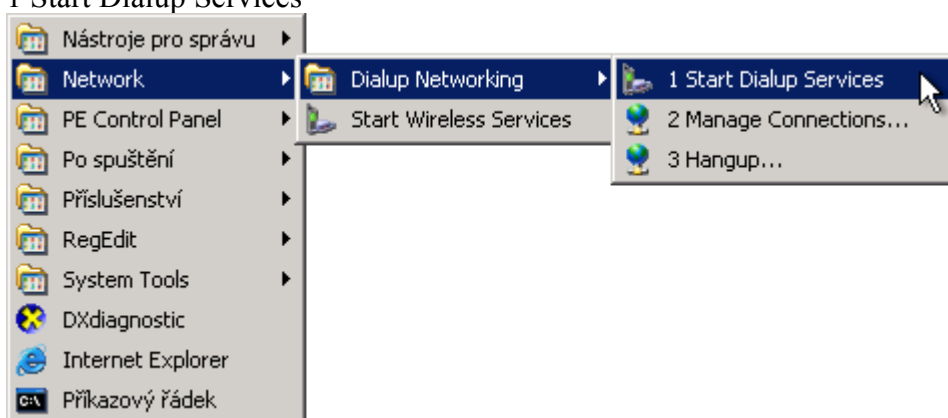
1 Start Dialup Services

Nástroje pro správu
Network
PE Control Panel
Po spuštění
Příslušenství
RegEdit
System Tools
DXdiagnostic
Internet Explorer
Příkazový řádek

Dialup Networking
Start Wireless Services

1 Start Dialup Services
2 Manage Connections...
3 Hangup...